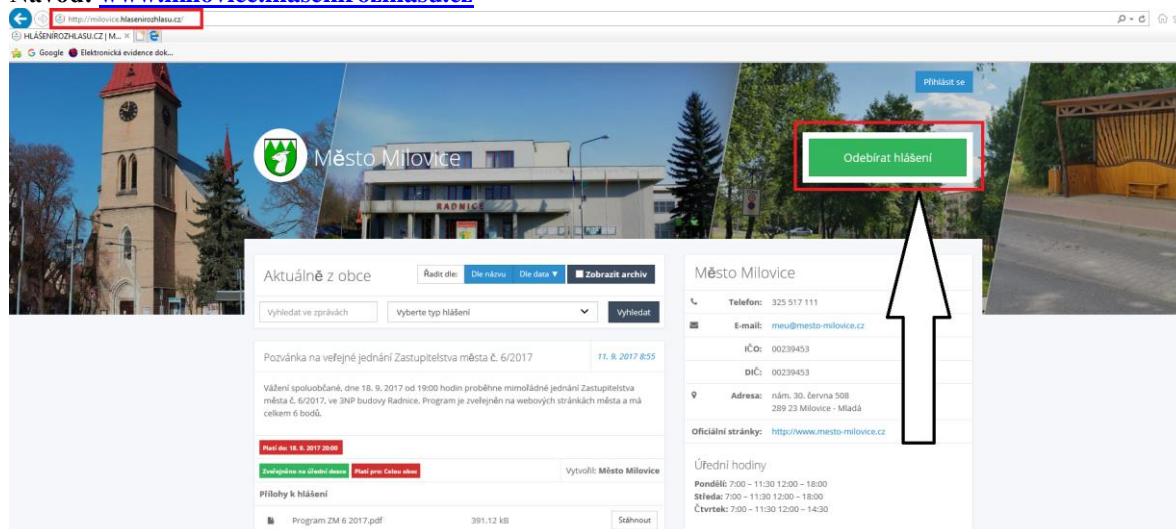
Návod: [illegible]

http://milovice.hlasenirozhlasu.cz/

HLÁŠENÍROZHLASU.CZ | M...

Google Elektronická evidence dok...

Přihlásit se

Město Milovice

Odebírat hlášení

RADNICE

Aktuálně z obce

Řadit dle: Dle názvu Dle data ▼ Zobrazit archiv

Vyhledat ve zprávách

Vyberte typ hlášení

Vyhledat

Pozvánka na veřejné jednání Zastupitelstva města č. 6/2017

11. 9. 2017 8:55

Vážení spoluobčané, dne 18. 9. 2017 od 19:00 hodin proběhne mimořádné jednání Zastupitelstva města č. 6/2017, ve 3NP budovy Radnice. Program je zveřejněn na webových stránkách města a má celkem 6 bodů.

Platí do: 18. 9. 2017 20:00

Zveřejněno na úřední desce

Platí pro: Celou obec

Vytvořil: Město Milovice

Přílohy k hlášení

Program ZM 6 2017.pdf

391.12 kB

Stáhnout

Město Milovice

Telefon: 325 517 111

E-mail: meu@mesto-milovice.cz

IČO: 00239453

DIČ: 00239453

Adresa: nám. 30. června 508
289 23 Milovice - Mladá

Oficiální stránky: http://www.mesto-milovice.cz

Úřední hodiny

Pondělí: 7:00 – 11:30 12:00 – 18:00
Středa: 7:00 – 11:30 12:00 – 18:00
Čtvrtek: 7:00 – 11:30 12:00 – 14:30